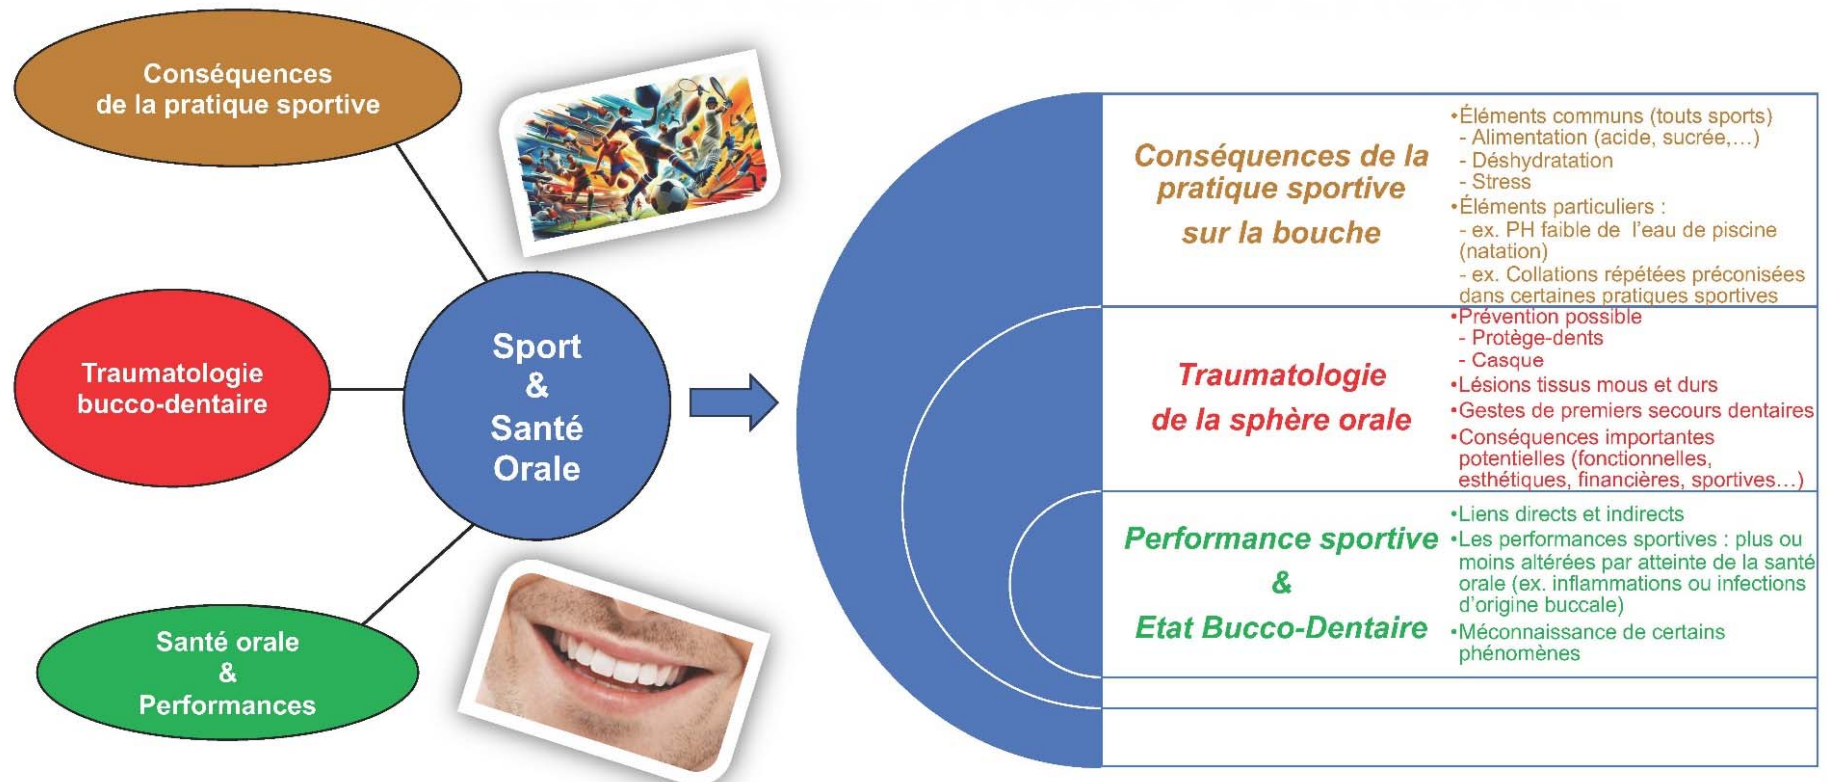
Conséquences de la pratique sportive

Traumatologie bucco-dentaire

Santé orale & Performances

Sport & Santé Orale

Conséquences de la pratique sportive sur la bouche

•Éléments communs (touts sports)
- Alimentation (acide, sucrée,…)
- Déshydratation
- Stress
•Éléments particuliers :
- ex. PH faible de l'eau de piscine (natation)
- ex. Collations répétées préconisées dans certaines pratiques sportives

Traumatologie de la sphère orale

•Prévention possible
- Protège-dents
- Casque
•Lésions tissus mous et durs
•Gestes de premiers secours dentaires
•Conséquences importantes potentielles (fonctionnelles, esthétiques, financières, sportives…)

Performance sportive & Etat Bucco-Dentaire

•Liens directs et indirects
•Les performances sportives : plus ou moins altérées par atteinte de la santé orale (ex. inflammations ou infections d'origine buccale)
•Méconnaissance de certains phénomènes